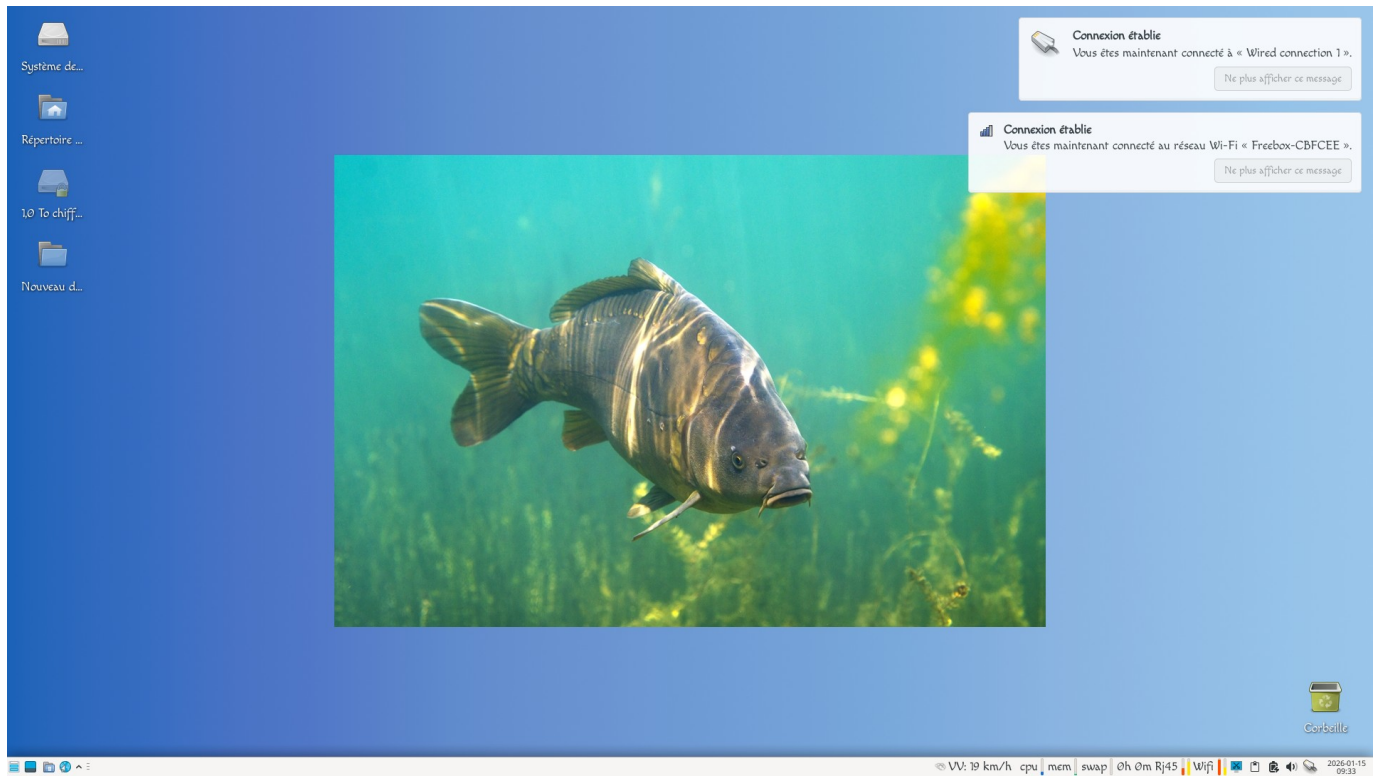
Système de...

Répertoire ...

1,0 To chiff...

Nouveau d...

Connexion établie
Vous êtes maintenant connecté à « Wired connection 1 ».
Ne plus afficher ce message

Connexion établie
Vous êtes maintenant connecté au réseau Wi-Fi « Freebox-CBFCEE ».
Ne plus afficher ce message

Corbeille

VV: 19 km/h cpu mem swap 0h 0m Rj45 Wifi 2026-01-15 09:33